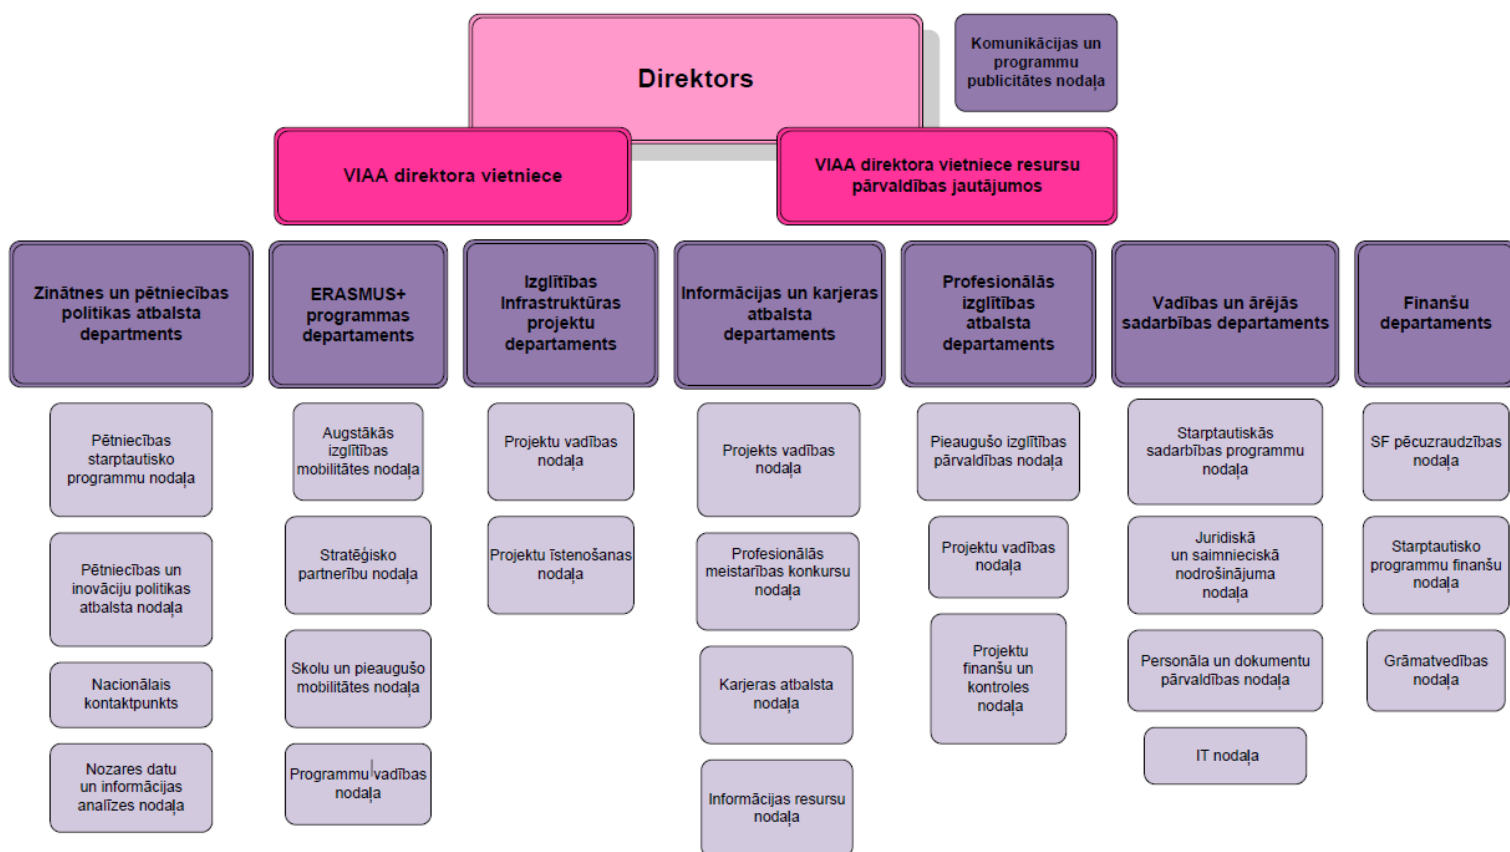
Direktors

Komunikācijas un programmu publicitātes nodaļa

VIAA direktora vietniece

VIAA direktora vietniece resursu pārvaldības jautājumos

Zinātnes un pētniecības politikas atbalsta departments

Pētniecības starptautisko programmu nodaļa

Pētniecības un inovāciju politikas atbalsta nodaļa

Nacionālais kontaktpunkts

Nozares datu un informācijas analīzes nodaļa

ERASMUS+ programmas departaments

Augstākās izglītības mobilitātes nodaļa

Stratēģisko partnerību nodaļa

Skolu un pieaugušo mobilitātes nodaļa

Programmu vadības nodaļa

Izglītības Infrastruktūras projektu departaments

Projektu vadības nodaļa

Projektu īstenošanas nodaļa

Informācijas un karjeras atbalsta departaments

Projekts vadības nodaļa

Profesionālās meistarības konkursu nodaļa

Karjeras atbalsta nodaļa

Informācijas resursu nodaļa

Profesionālās izglītības atbalsta departaments

Pieaugušo izglītības pārvaldības nodaļa

Projektu vadības nodaļa

Projektu finanšu un kontroles nodaļa

Vadības un ārējās sadarbības departaments

Starptautiskās sadarbības programmu nodaļa

Juridiskā un saimnieciskā nodrošinājuma nodaļa

Personāla un dokumentu pārvaldības nodaļa

IT nodaļa

Finanšu departaments

SF pēcuzraudzības nodaļa

Starptautisko programmu finanšu nodaļa

Grāmatvedības nodaļa